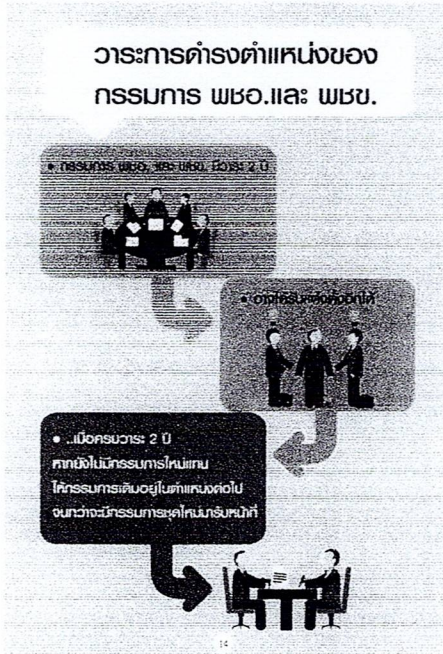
วาระการดำรงตำแหน่งของ กรรมการ พชอ.และ พชข.

• กรรมการ พชอ. และ พชข. มีวาระ 2 ปี

• อาจได้รับแต่งตั้งอีกได้

• ...เมื่อครบวาระ 2 ปี หากยังไม่มีกรรมการใหม่แทน ให้กรรมการเดิมอยู่ในตำแหน่งต่อไป จนกว่าจะมีกรรมการชุดใหม่มารับหน้าที่

14